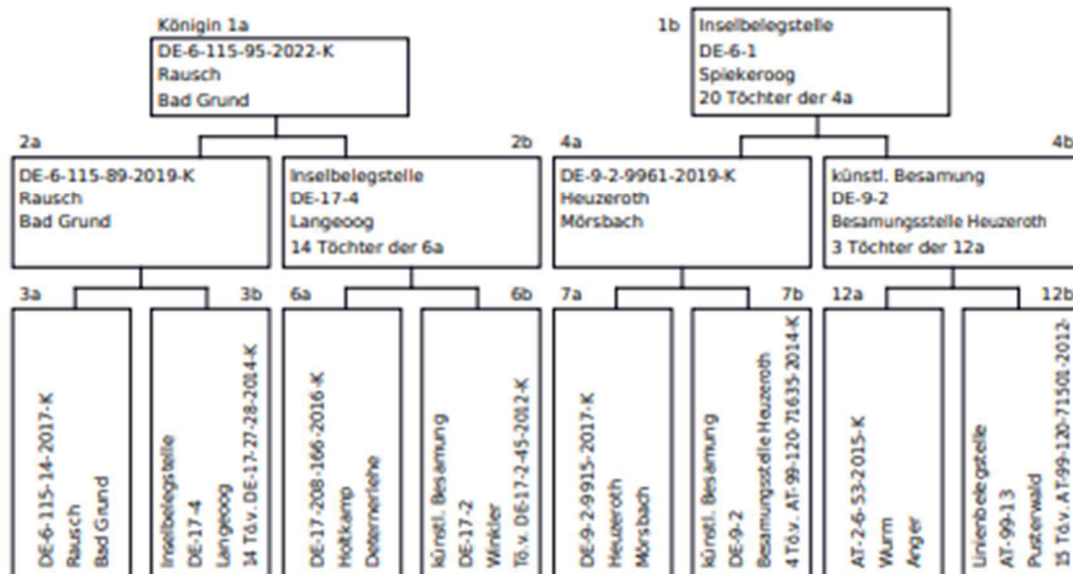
Königin 1a
DE-6-115-95-2022-K
Rausch
Bad Grund

1b
Inselbelegstelle
DE-6-1
Spiekeroog
20 Töchter der 4a

2a
DE-6-115-89-2019-K
Rausch
Bad Grund

2b
Inselbelegstelle
DE-17-4
Langeoog
14 Töchter der 6a

4a
DE-9-2-9961-2019-K
Heuzeroth
Mörsbach

4b
künstl. Besamung
DE-9-2
Besamungsstelle Heuzeroth
3 Töchter der 12a

3a
DE-6-115-14-2017-K
Rausch
Bad Grund

3b
Inselbelegstelle
DE-17-4
Langeoog
14 Tö.v. DE-17-27-28-2014-K

6a
DE-17-208-166-2016-K
Holtkamp
Detmerlehe

6b
künstl. Besamung
DE-17-2
Winkler
Tö.v. DE-17-2-45-2012-K

7a
DE-9-2-9915-2017-K
Heuzeroth
Mörsbach

7b
künstl. Besamung
DE-9-2
Besamungsstelle Heuzeroth
4 Tö.v. AT-99-120-71635-2014-K

12a
AT-2-6-53-2015-K
Wurm
Anger

12b
Linienbelegstelle
AT-99-13
Pusterwald
15 Tö.v. AT-99-120-71501-2012-